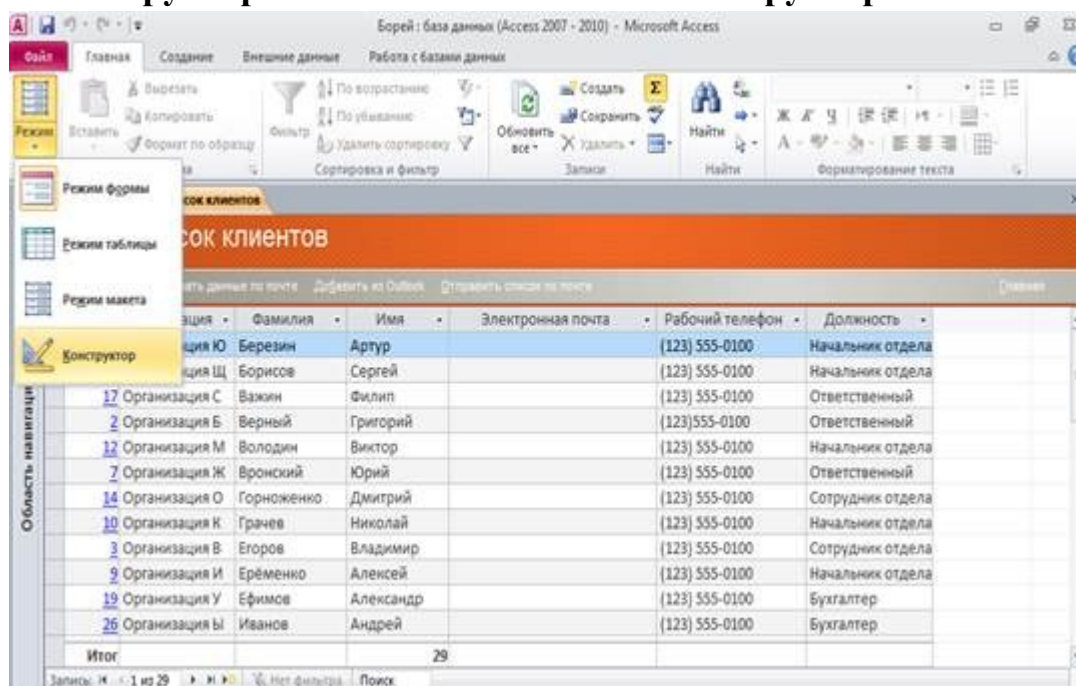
Борей : база данных (Access 2007 - 2010) - Microsoft Access

Файл Главная Создание Внешние данные Работа с базами данных

Режим Вставить Вырезать Копировать Формат по образцу Фильтр По возрастанию По убыванию Удалить сортировку Сортировка и фильтр Обновить все Создать Сохранить Удалить Записи Найти Найти Форматирование текста

Режим формы
Режим таблицы
Режим макета
Конструктор

сок клиентов

сок клиентов

Добавить из Outlook Отправить список по почте Главная

Область навигации

| зация | Фамилия | Имя | Электронная почта | Рабочий телефон | Должность |
|---|---|---|---|---|---|
| ция Ю | Березин | Артур | | (123) 555-0100 | Начальник отдела |
| ция Щ | Борисов | Сергей | | (123) 555-0100 | Начальник отдела |
| 17 Организация С | Важин | Филип | | (123) 555-0100 | Ответственный |
| 2 Организация Б | Верный | Григорий | | (123)555-0100 | Ответственный |
| 12 Организация М | Володин | Виктор | | (123) 555-0100 | Начальник отдела |
| 7 Организация Ж | Вронский | Юрий | | (123) 555-0100 | Ответственный |
| 14 Организация О | Горноженко | Дмитрий | | (123) 555-0100 | Сотрудник отдела |
| 10 Организация К | Грачев | Николай | | (123) 555-0100 | Начальник отдела |
| 3 Организация В | Егоров | Владимир | | (123) 555-0100 | Сотрудник отдела |
| 9 Организация И | Ерёменко | Алексей | | (123) 555-0100 | Начальник отдела |
| 19 Организация У | Ефимов | Александр | | (123) 555-0100 | Бухгалтер |
| 26 Организация Ы | Иванов | Андрей | | (123) 555-0100 | Бухгалтер |
| Итог | | 29 | | | |

Запись: 1 из 29 Нет фильтра Поиск